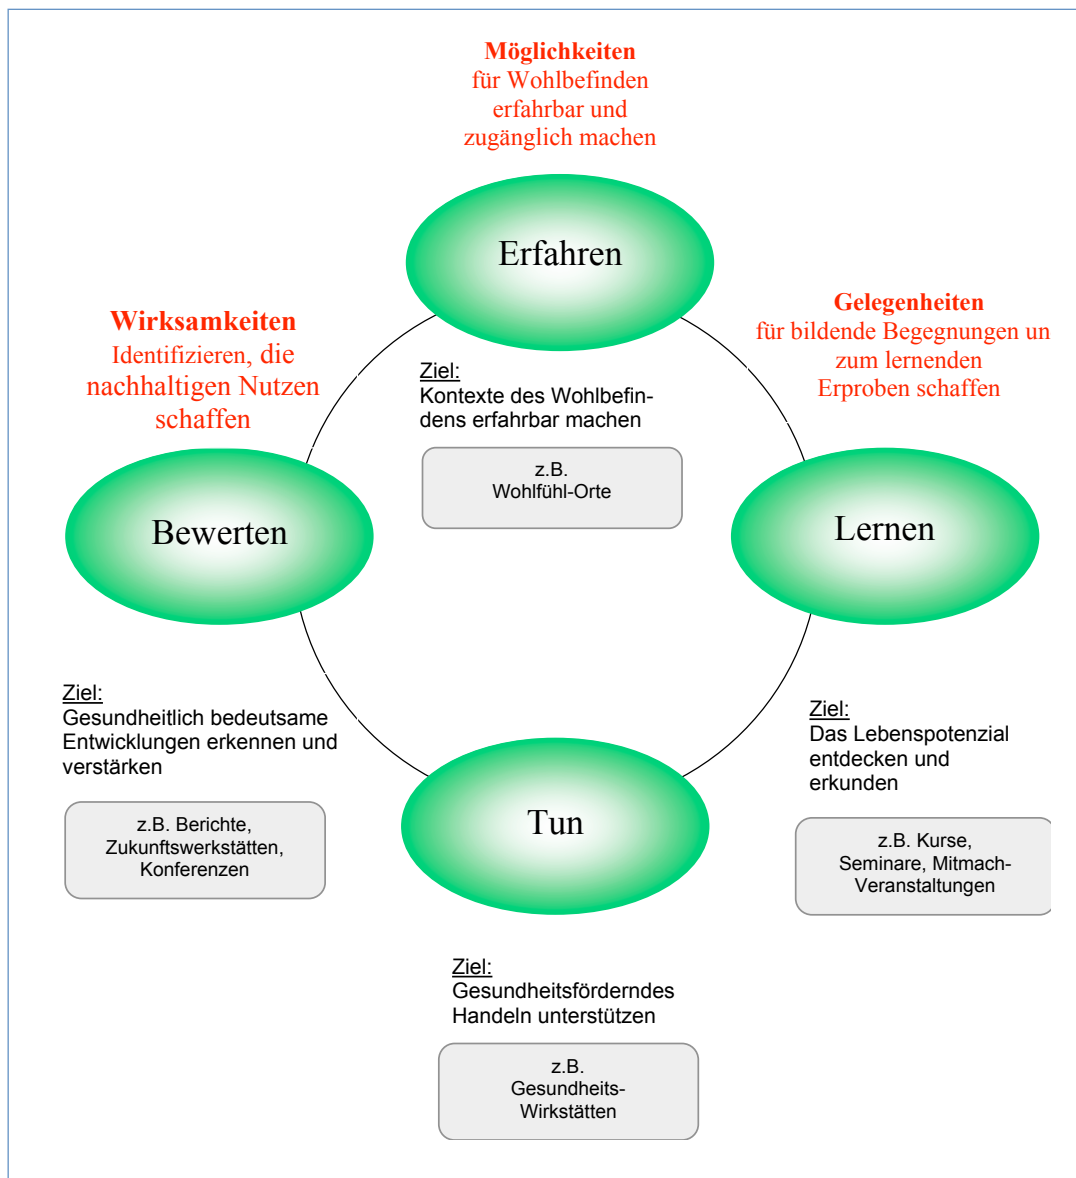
**Möglichkeiten**
für Wohlbefinden erfahrbar und zugänglich machen

Erfahren

**Gelegenheiten**
für bildende Begegnungen un zum lernenden Erproben schaffen

**Wirksamkeiten**
Identifizieren, die nachhaltigen Nutzen schaffen

Ziel:
Kontexte des Wohlbefindens erfahrbar machen

z.B.
Wohlfühl-Orte

Bewerten

Lernen

Ziel:
Gesundheitlich bedeutsame Entwicklungen erkennen und verstärken

z.B. Berichte,
Zukunftswerkstätten,
Konferenzen

Ziel:
Das Lebenspotenzial entdecken und erkunden

Tun

z.B. Kurse,
Seminare, Mitmach-Veranstaltungen

Ziel:
Gesundheitsförderndes Handeln unterstützen

z.B.
Gesundheits-Wirkstätten